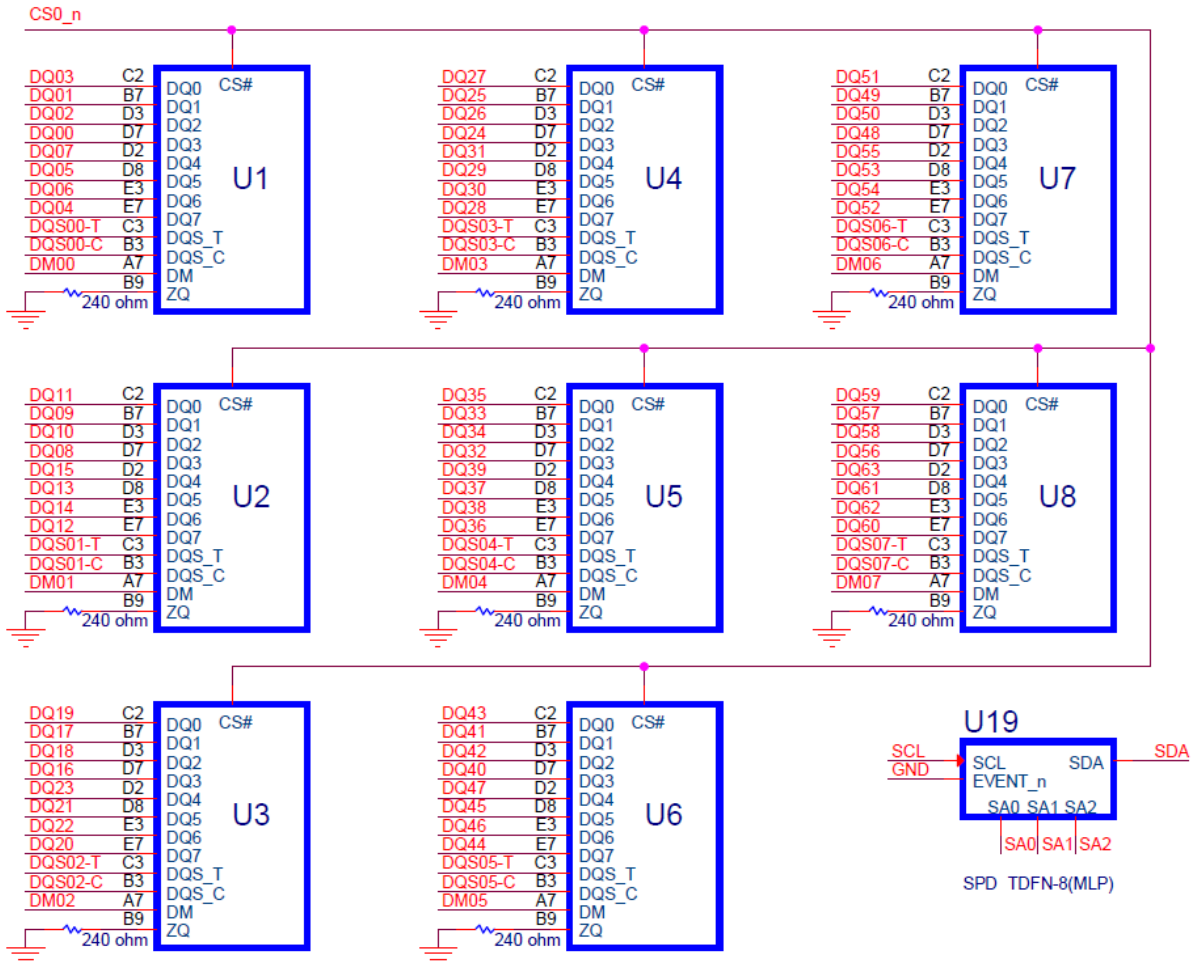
CS0_n

DQ03 C2 DQ0 CS#
DQ01 B7 DQ1
DQ02 D3 DQ2
DQ00 D7 DQ3
DQ07 D2 DQ4
DQ05 D8 DQ5
DQ06 E3 DQ6
DQ04 E7 DQ7
DQS00-T C3 DQS_T
DQS00-C B3 DQS_C
DM00 A7 DM
B9 ZQ
240 ohm
U1

DQ27 C2 DQ0 CS#
DQ25 B7 DQ1
DQ26 D3 DQ2
DQ24 D7 DQ3
DQ31 D2 DQ4
DQ29 D8 DQ5
DQ30 E3 DQ6
DQ28 E7 DQ7
DQS03-T C3 DQS_T
DQS03-C B3 DQS_C
DM03 A7 DM
B9 ZQ
240 ohm
U4

DQ51 C2 DQ0 CS#
DQ49 B7 DQ1
DQ50 D3 DQ2
DQ48 D7 DQ3
DQ55 D2 DQ4
DQ53 D8 DQ5
DQ54 E3 DQ6
DQ52 E7 DQ7
DQS06-T C3 DQS_T
DQS06-C B3 DQS_C
DM06 A7 DM
B9 ZQ
240 ohm
U7

DQ11 C2 DQ0 CS#
DQ09 B7 DQ1
DQ10 D3 DQ2
DQ08 D7 DQ3
DQ15 D2 DQ4
DQ13 D8 DQ5
DQ14 E3 DQ6
DQ12 E7 DQ7
DQS01-T C3 DQS_T
DQS01-C B3 DQS_C
DM01 A7 DM
B9 ZQ
240 ohm
U2

DQ35 C2 DQ0 CS#
DQ33 B7 DQ1
DQ34 D3 DQ2
DQ32 D7 DQ3
DQ39 D2 DQ4
DQ37 D8 DQ5
DQ38 E3 DQ6
DQ36 E7 DQ7
DQS04-T C3 DQS_T
DQS04-C B3 DQS_C
DM04 A7 DM
B9 ZQ
240 ohm
U5

DQ59 C2 DQ0 CS#
DQ57 B7 DQ1
DQ58 D3 DQ2
DQ56 D7 DQ3
DQ63 D2 DQ4
DQ61 D8 DQ5
DQ62 E3 DQ6
DQ60 E7 DQ7
DQS07-T C3 DQS_T
DQS07-C B3 DQS_C
DM07 A7 DM
B9 ZQ
240 ohm
U8

DQ19 C2 DQ0 CS#
DQ17 B7 DQ1
DQ18 D3 DQ2
DQ16 D7 DQ3
DQ23 D2 DQ4
DQ21 D8 DQ5
DQ22 E3 DQ6
DQ20 E7 DQ7
DQS02-T C3 DQS_T
DQS02-C B3 DQS_C
DM02 A7 DM
B9 ZQ
240 ohm
U3

DQ43 C2 DQ0 CS#
DQ41 B7 DQ1
DQ42 D3 DQ2
DQ40 D7 DQ3
DQ47 D2 DQ4
DQ45 D8 DQ5
DQ46 E3 DQ6
DQ44 E7 DQ7
DQS05-T C3 DQS_T
DQS05-C B3 DQS_C
DM05 A7 DM
B9 ZQ
240 ohm
U6

U19
SCL SCL SDA SDA
GND EVENT_n
SA0 SA1 SA2
SA0 SA1 SA2
SPD TDFN-8(MLP)